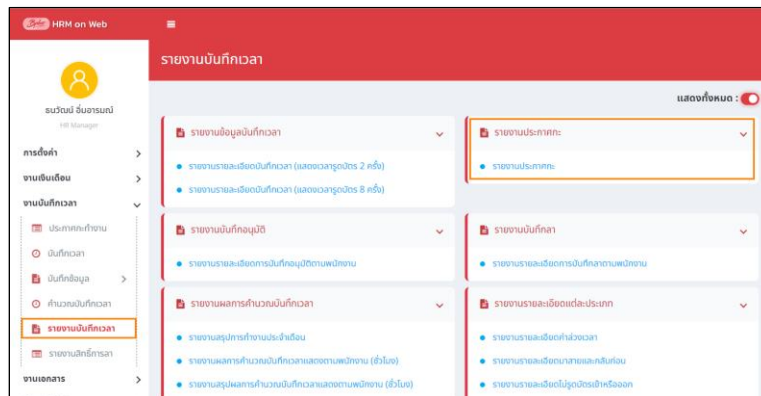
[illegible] HRM on Web

รายงานบันทึกเวลา

ธนวัฒน์ ยิ้มอารมณ์
HR Manager

การตั้งค่า
งานเงินเดือน
งานบันทึกเวลา
ประกาศกะทำงาน
บันทึกเวลา
บันทึกข้อมูล
คำนวณบันทึกเวลา
รายงานบันทึกเวลา
รายงานสิทธิ์การลา
งานเอกสาร

แสดงทั้งหมด :

รายงานข้อมูลบันทึกเวลา
• รายงานรายละเอียดบันทึกเวลา (แสดงเวลารูดบัตร 2 ครั้ง)
• รายงานรายละเอียดบันทึกเวลา (แสดงเวลารูดบัตร 8 ครั้ง)

รายงานประกาศกะ
• รายงานประกาศกะ

รายงานบันทึกอนุมัติ
• รายงานรายละเอียดการบันทึกอนุมัติตามพนักงาน

รายงานบันทึกลา
• รายงานรายละเอียดการบันทึกลาตามพนักงาน

รายงานผลการคำนวณบันทึกเวลา
• รายงานสรุปการทำงานประจำเดือน
• รายงานผลการคำนวณบันทึกเวลาแสดงตามพนักงาน (ชั่วโมง)
• รายงานสรุปผลการคำนวณบันทึกเวลาแสดงตามพนักงาน (ชั่วโมง)

รายงานรายละเอียดแต่ละประเภท
• รายงานรายละเอียดทำล่วงเวลา
• รายงานรายละเอียดมาสายและกลับก่อน
• รายงานรายละเอียดไม่รูดบัตรเข้าหรือออก